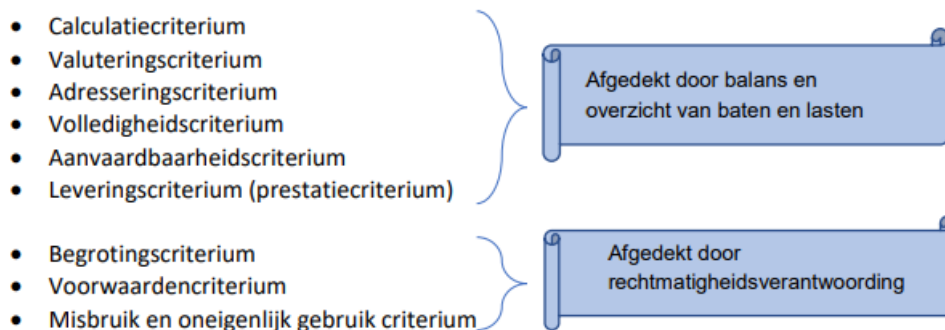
- Calculatiecriterium
- Valuteringscriterium
- Adresseringscriterium
- Volledigheidscriterium
- Aanvaardbaarheidscriterium
- Leveringscriterium (prestatiecriterium)

Afgedekt door balans en overzicht van baten en lasten

- Begrotingscriterium
- Voorwaardencriterium
- Misbruik en oneigenlijk gebruik criterium

Afgedekt door rechtmatigheidsverantwoording